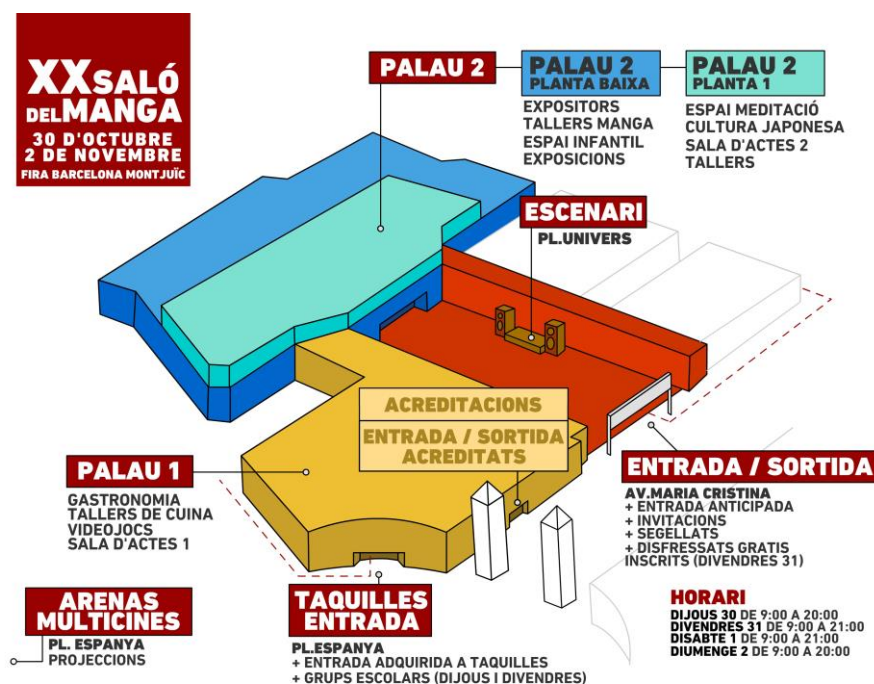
XX SALÓ DEL MANGA
30 D'OCTUBRE
2 DE NOVEMBRE
FIRA BARCELONA MONTJUÏC

PALAU 2

PALAU 2
PLANTA BAIXA
EXPOSITORS
TALLERS MANGA
ESPAI INFANTIL
EXPOSICIONS

PALAU 2
PLANTA 1
ESPAI MEDITACIÓ
CULTURA JAPONESA
SALA D'ACTES 2
TALLERS

ESCENARI
PL.UNIVERS

ACREDITACIONS

ENTRADA / SORTIDA
ACREDITATS

PALAU 1
GASTRONOMIA
TALLERS DE CUINA
VIDEOJOCS
SALA D'ACTES 1

ENTRADA / SORTIDA
AV.MARIA CRISTINA
+ ENTRADA ANTICIPADA
+ INVITACIONS
+ SEGELLATS
+ DISFRESSATS GRATIS INSCRITS (DIVENDRES 31)

ARENAS MULTICINES
PL. ESPANYA
PROJECCIONS

TAQUILLES ENTRADA
PL.ESPANYA
+ ENTRADA ADQUIRIDA A TAQUILLES
+ GRUPS ESCOLARS (DIJOUS I DIVENDRES)

HORARI
DIJOUS 30 DE 9:00 A 20:00
DIVENDRES 31 DE 9:00 A 21:00
DISABTE 1 DE 9:00 A 21:00
DIUMENGE 2 DE 9:00 A 20:00